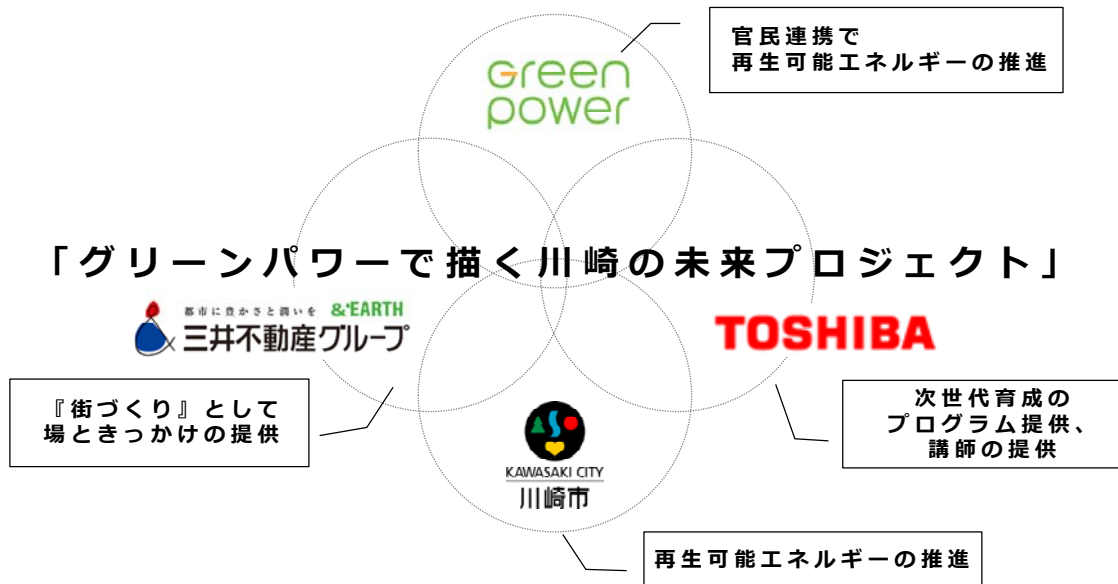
官民連携で
再生可能エネルギーの推進

Green
power

「グリーンパワーで描く川崎の未来プロジェクト」

都市に豊かさと潤いを &EARTH
三井不動産グループ

TOSHIBA

『街づくり』として
場ときっかけの提供

次世代育成の
プログラム提供、
講師の提供

KAWASAKI CITY
川崎市

再生可能エネルギーの推進